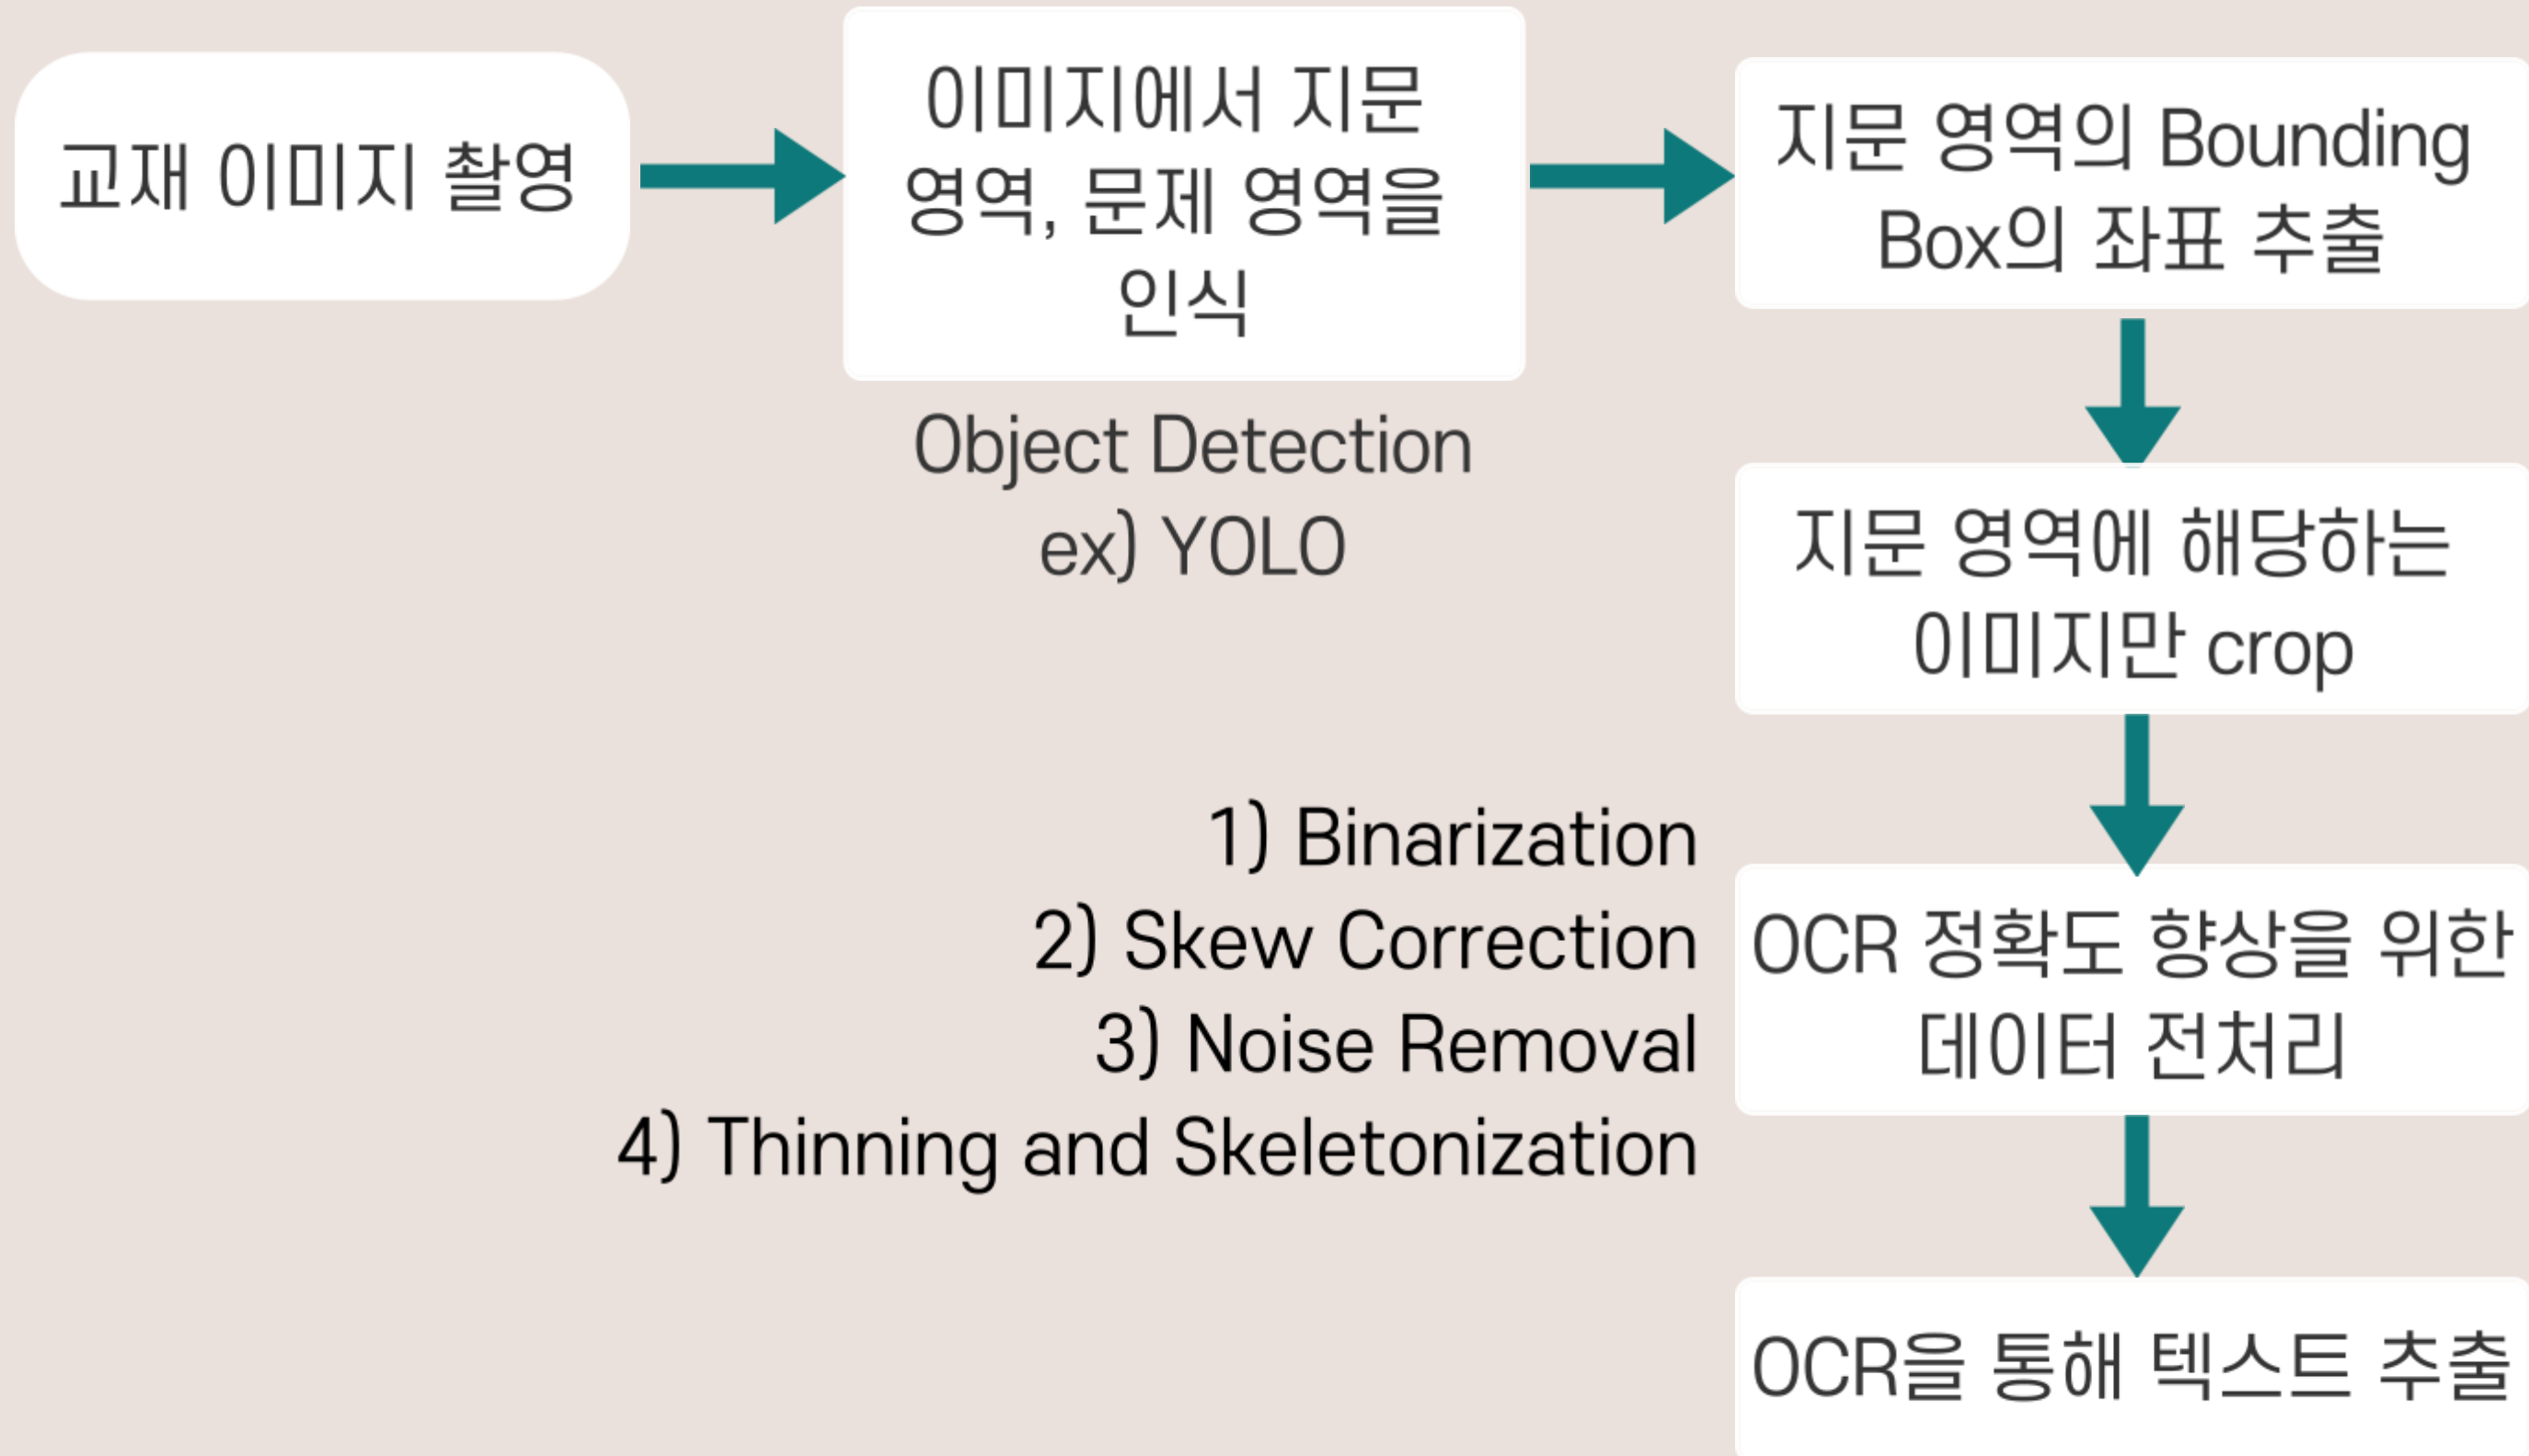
교재 이미지 촬영

이미지에서 지문 영역, 문제 영역을 인식

Object Detection
ex) YOLO

지문 영역의 Bounding Box의 좌표 추출

지문 영역에 해당하는 이미지만 crop

1) Binarization
2) Skew Correction
3) Noise Removal
4) Thinning and Skeletonization

OCR 정확도 향상을 위한 데이터 전처리

OCR을 통해 텍스트 추출